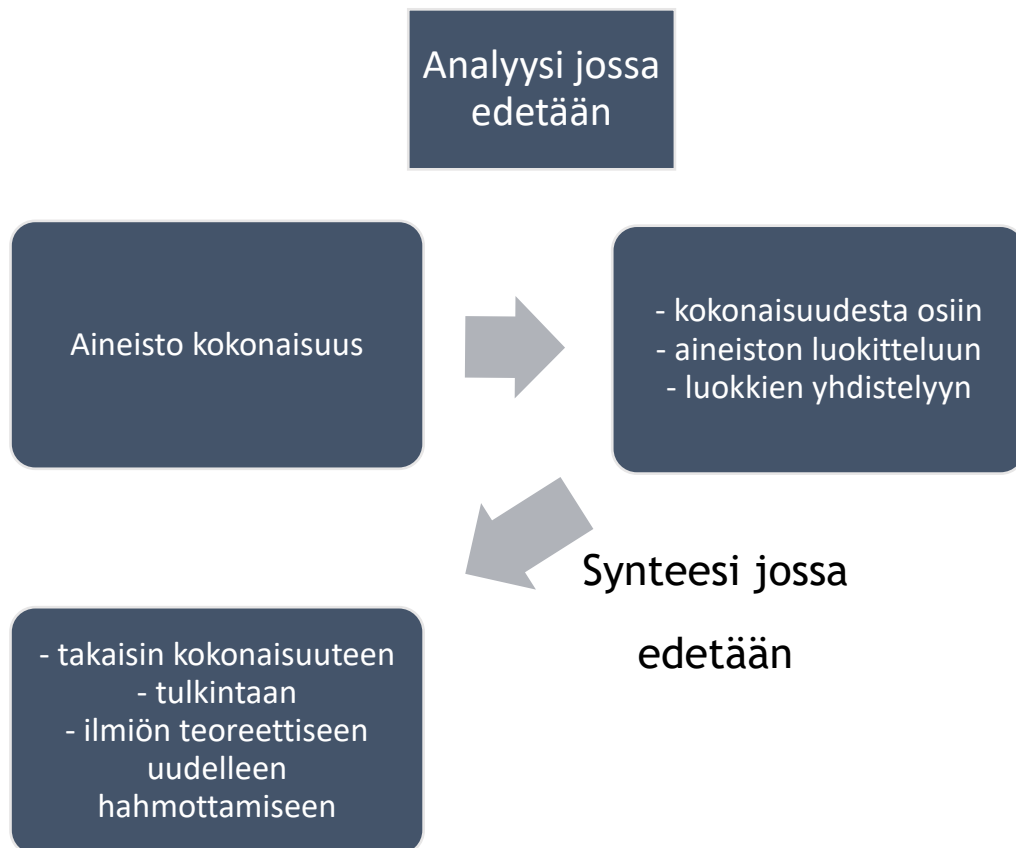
Analyysi jossa edetään

Aineisto kokonaisuus

- kokonaisuudesta osiin
- aineiston luokitteluun
- luokkien yhdistelyyn

Synteesi jossa

edetään

- takaisin kokonaisuuteen
- tulkintaan
- ilmiön teoreettiseen uudelleen hahmottamiseen